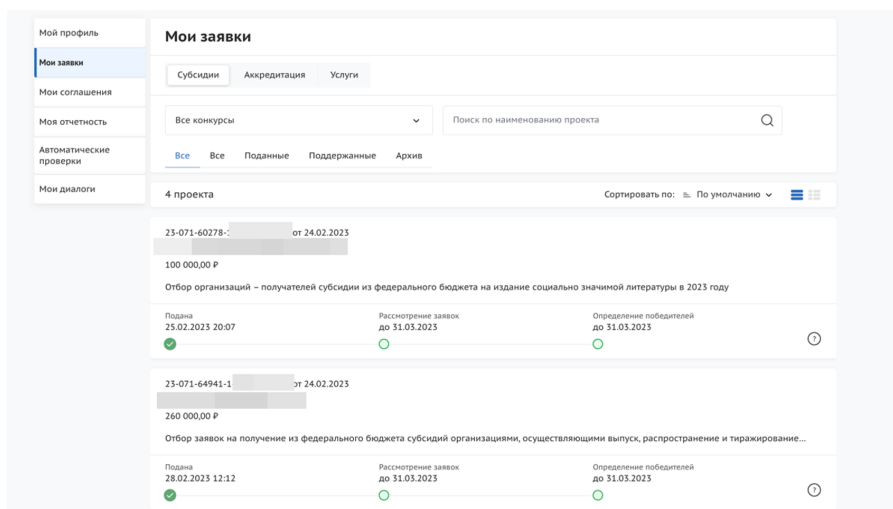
Мой профиль

Мои заявки

Мои соглашения

Моя отчетность

Автоматические проверки

Мои диалоги

Мои заявки

Субсидии Аккредитация Услуги

Все конкурсы

Поиск по наименованию проекта

Все Все Поданные Поддержанные Архив

4 проекта

Сортировать по: По умолчанию

23-071-60278-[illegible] от 24.02.2023

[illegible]

100 000,00 ₽

Отбор организаций – получателей субсидии из федерального бюджета на издание социально значимой литературы в 2023 году

Подана
25.02.2023 20:07

Рассмотрение заявок
до 31.03.2023

Определение победителей
до 31.03.2023

23-071-64941-1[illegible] от 24.02.2023

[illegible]

260 000,00 ₽

Отбор заявок на получение из федерального бюджета субсидий организациями, осуществляющими выпуск, распространение и тиражирование...

Подана
28.02.2023 12:12

Рассмотрение заявок
до 31.03.2023

Определение победителей
до 31.03.2023